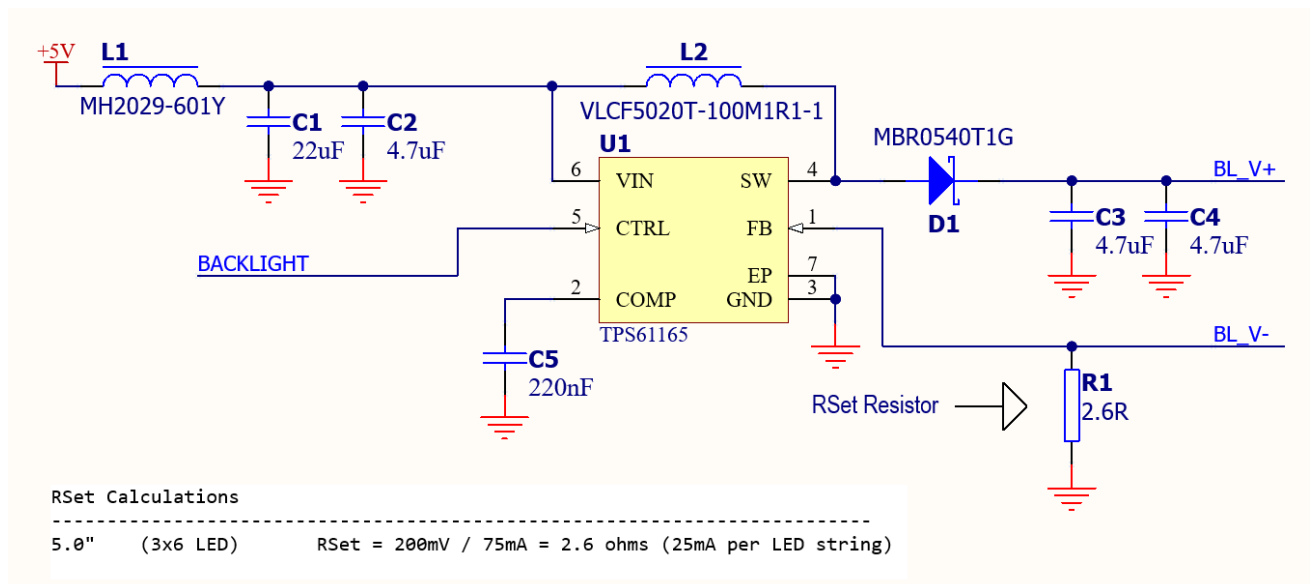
+5V
L1
MH2029-601Y
C1
22uF
C2
4.7uF
L2
VLCF5020T-100M1R1-1
U1
6 VIN
SW 4
5 CTRL
FB 1
EP 7
2 COMP
GND 3
TPS61165
BACKLIGHT
C5
220nF
MBR0540T1G
D1
BL_V+
C3
4.7uF
C4
4.7uF
BL_V-
R1
2.6R
RSet Resistor

RSet Calculations
--------------------------------------------------------------------------------
5.0" (3x6 LED) RSet = 200mV / 75mA = 2.6 ohms (25mA per LED string)